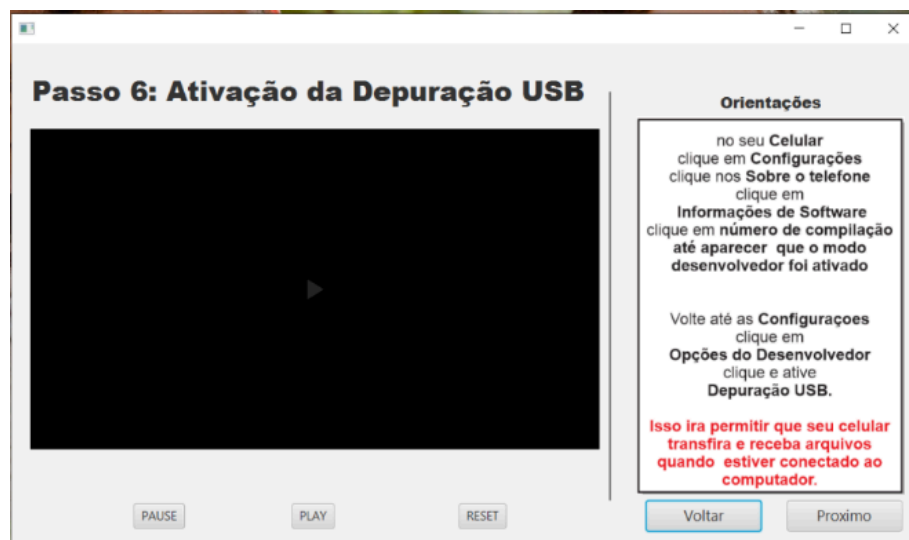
Passo 6: Ativação da Depuração USB

Orientações

no seu Celular
clique em Configurações
clique nos Sobre o telefone
clique em
Informações de Software
clique em número de compilação
até aparecer que o modo
desenvolvedor foi ativado

Volte até as Configuraçoes
clique em
Opções do Desenvolvedor
clique e ative
Depuração USB.

Isso ira permitir que seu celular transfira e receba arquivos quando estiver conectado ao computador.

PAUSE

PLAY

RESET

Voltar

Proximo